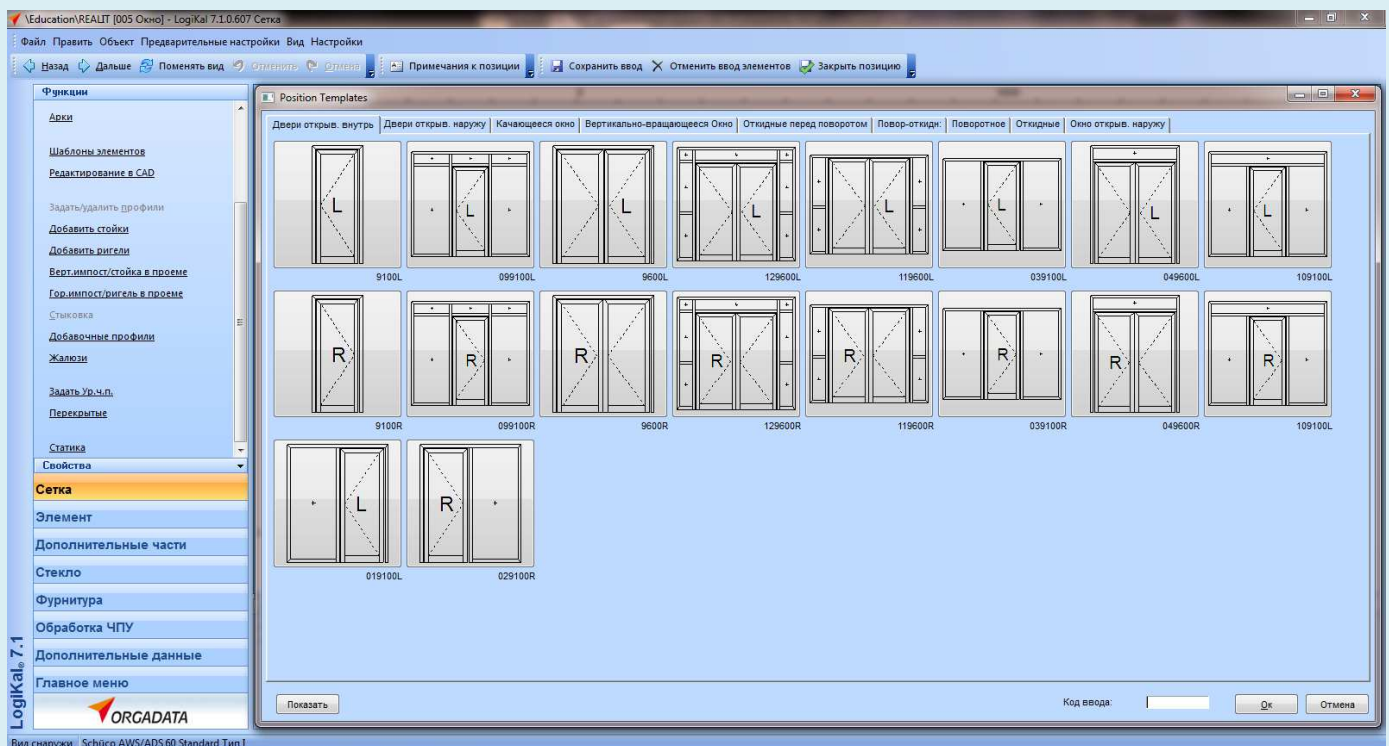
\Education\REALIT [005 Окно] - LogiKal 7.1.0.607 Сетка

Файл Правка Объект Предварительные настройки Вид Настройки

Назад Дальше Поменять вид Отменить Отмена Примечания к позиции Сохранить ввод Отменить ввод элементов Закрыть позицию

Функции

Арки

Шаблоны элементов

Редактирование в CAD

Задать/удалить профили

Добавить стойки

Добавить ригели

Верт.импост/стойка в проеме

Гор.импост/ригель в проеме

Стыковка

Добавочные профили

Жалюзи

Задать Ур.ч.п.

Перекрытые

Статика

Свойства

Сетка

Элемент

Дополнительные части

Стекло

Фурнитура

Обработка ЧПУ

Дополнительные данные

Главное меню

ORGADATA

LogiKal® 7.1

Position Templates

Двери открыв. внутрь | Двери открыв. наружу | Качающееся окно | Вертикально-вращающееся Окно | Откидные перед поворотом | Повор-откидн: | Поворотное | Откидные | Окно открыв. наружу

L 9100L
L 099100L
L 9600L
L 129600L
L 119600L
L 039100L
L 049600L
L 109100L

R 9100R
R 099100R
R 9600R
R 129600R
R 119600R
R 039100R
R 049600R
R 109100L

L 019100L
R 029100R

Показать

Код ввода:

Ok

Отмена

Вид снаружи Schüco AWS/ADS 60 Standard Тип I